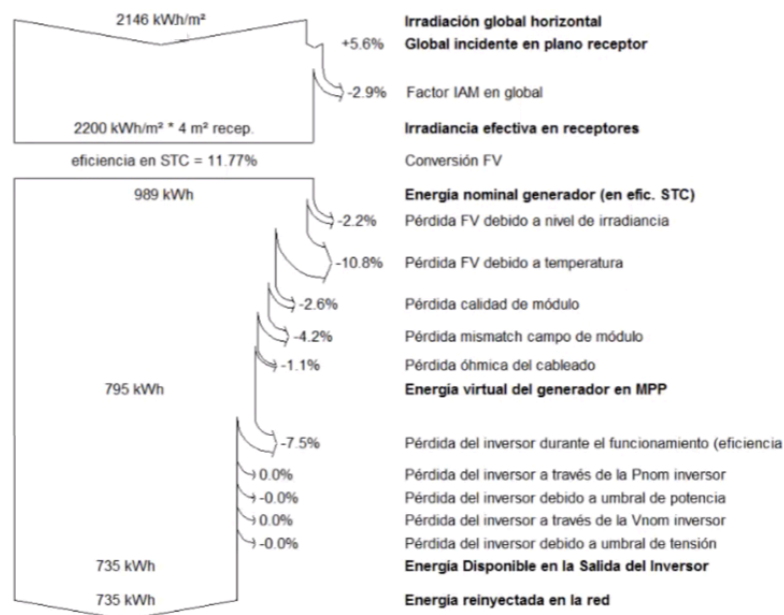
2146 kWh/m²

Irradiación global horizontal

+5.6% Global incidente en plano receptor

-2.9% Factor IAM en global

2200 kWh/m² * 4 m² recep.

Irradiancia efectiva en receptores

eficiencia en STC = 11.77%

Conversión FV

989 kWh

Energía nominal generador (en efic. STC)

-2.2% Pérdida FV debido a nivel de irradiancia

-10.8% Pérdida FV debido a temperatura

-2.6% Pérdida calidad de módulo

-4.2% Pérdida mismatch campo de módulo

-1.1% Pérdida óhmica del cableado

795 kWh

Energía virtual del generador en MPP

-7.5% Pérdida del inversor durante el funcionamiento (eficiencia

0.0% Pérdida del inversor a través de la Pnom inversor

-0.0% Pérdida del inversor debido a umbral de potencia

0.0% Pérdida del inversor a través de la Vnom inversor

-0.0% Pérdida del inversor debido a umbral de tensión

735 kWh

Energía Disponible en la Salida del Inversor

735 kWh

Energía reinyectada en la red